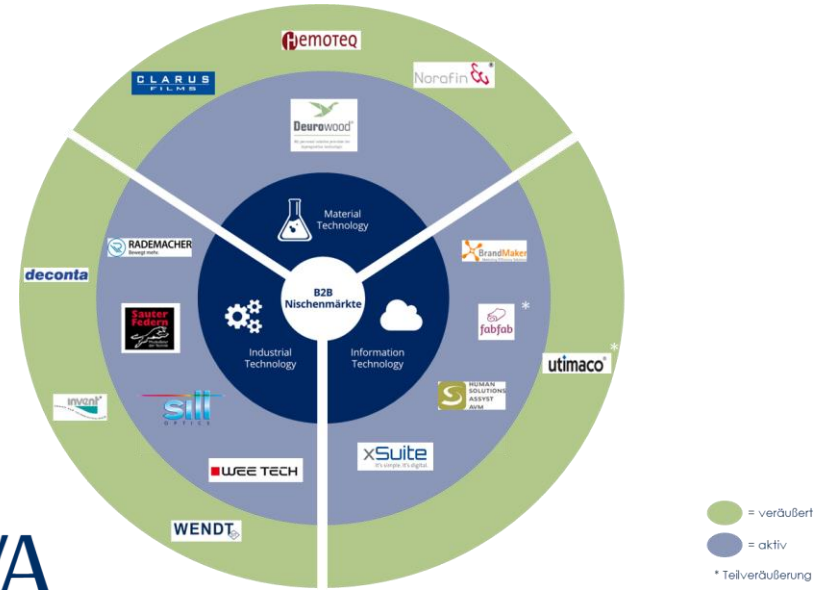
HEMOTEQ

CLARUS FILMS

Norafin

Deurowood

Material Technology

B2B Nischenmärkte

Industrial Technology

Information Technology

RADEMACHER Bewegt mehr.

BrandMaker

deconta

fabfab *

Sauter Federn

utimaco *

HUMAN SOLUTIONS ASSYST AVM

invent

sill OPTICS

xSuite It's simple. It's digital.

WEE TECH

WENDT

= veräußert

= aktiv

* Teilveräußerung